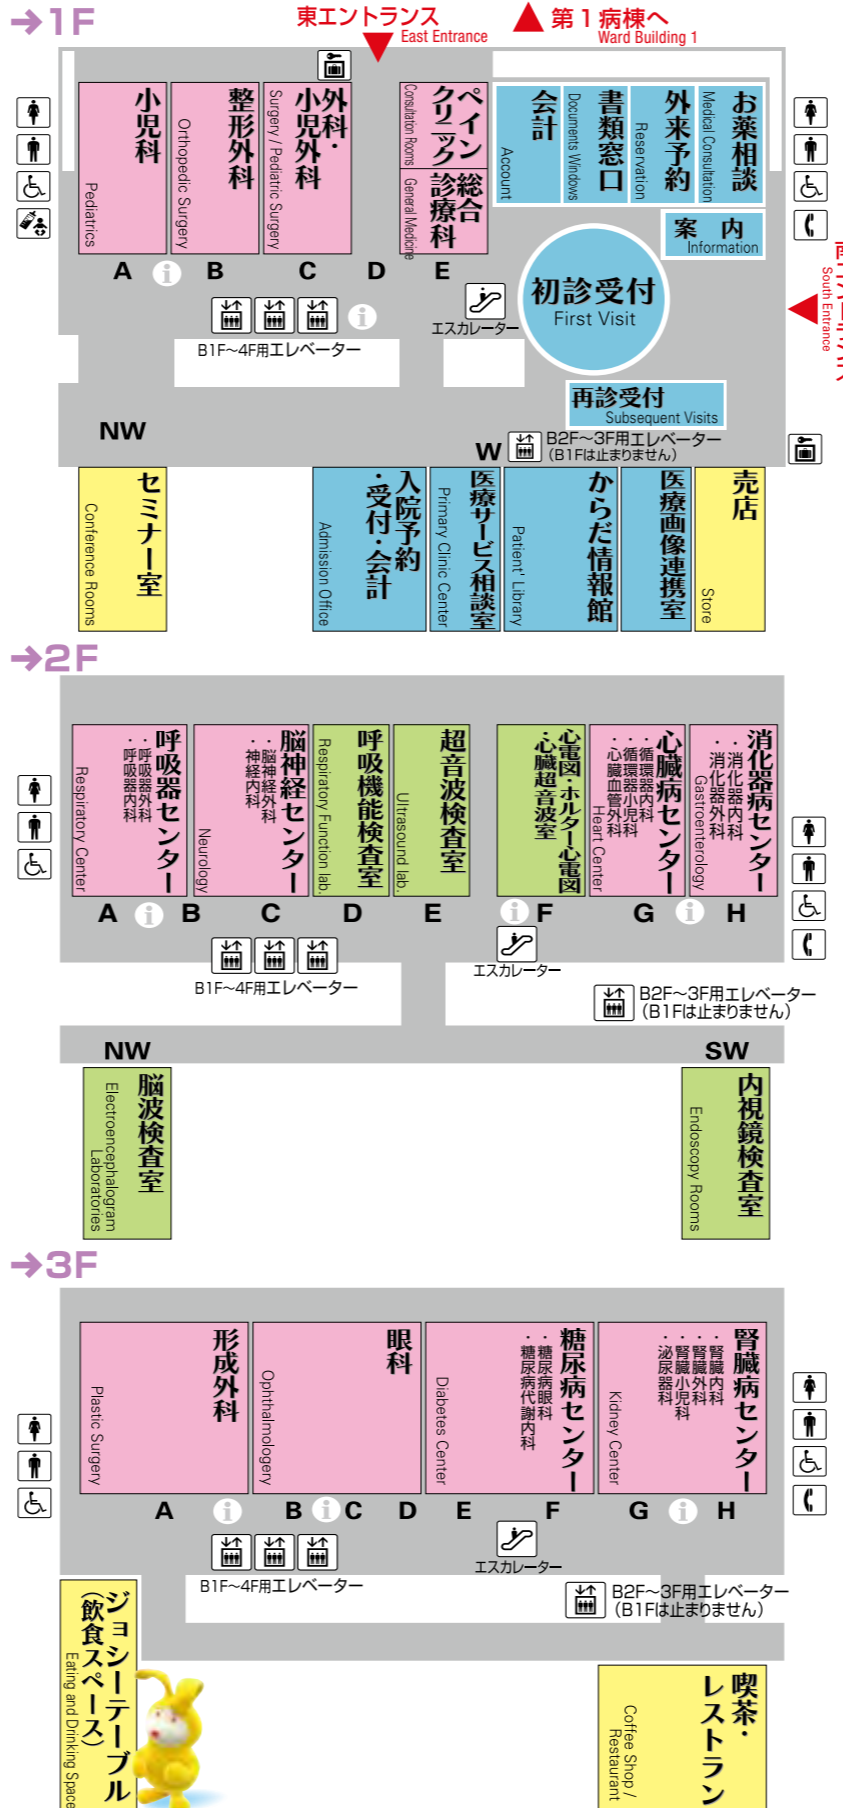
→1F

東エントランス East Entrance

第1病棟へ Ward Building 1

小児科 Pediatrics

整形外科 Orthopedic Surgery

外科・小児外科 Surgery / Pediatric Surgery

ペインクリニック Consultation Rooms

総合診療科 General Medicine

会計 Account

書類窓口 Documents Windows

外来予約 Reservation

お薬相談 Medical Consultation

案内 Information

A B C D E

初診受付 First Visit

エスカレーター

B1F~4F用エレベーター

南エントランス South Entrance

再診受付 Subsequent Visits

NW

W

B2F~3F用エレベーター (B1Fは止まりません)

セミナー室 Conference Rooms

入院予約・受付・会計 Admission Office

医療サービス相談室 Primary Clinic Center

からだ情報館 Patient' Library

医療画像連携室

売店 Store

→2F

呼吸器センター ・呼吸器外科 ・呼吸器内科 Respiratory Center

脳神経センター ・脳神経外科 ・神経内科 Neurology

呼吸機能検査室 Respiratory Function lab.

超音波検査室 Ultrasound lab.

心電図・ホルター心電図・心臓超音波室

心臓病センター ・循環器内科 ・心臓血管外科 ・循環器小児科 Heart Center

消化器病センター ・消化器内科 ・消化器外科 Gastroenterology

A B C D E F G H

エスカレーター

B1F~4F用エレベーター

B2F~3F用エレベーター (B1Fは止まりません)

NW

SW

脳波検査室 Electroencephalogram Laboratories

内視鏡検査室 Endoscopy Rooms

→3F

形成外科 Plastic Surgery

眼科 Ophthalmology

糖尿病センター ・糖尿病眼科 ・糖尿病代謝内科 Diabetes Center

腎臓病センター ・腎臓内科 ・腎臓外科 ・腎臓小児科 ・泌尿器科 Kidney Center

A B C D E F G H

エスカレーター

B1F~4F用エレベーター

B2F~3F用エレベーター (B1Fは止まりません)

ジョシーテーブル (飲食スペース) Eating and Drinking Space

喫茶・レストラン Coffee Shop / Restaurant